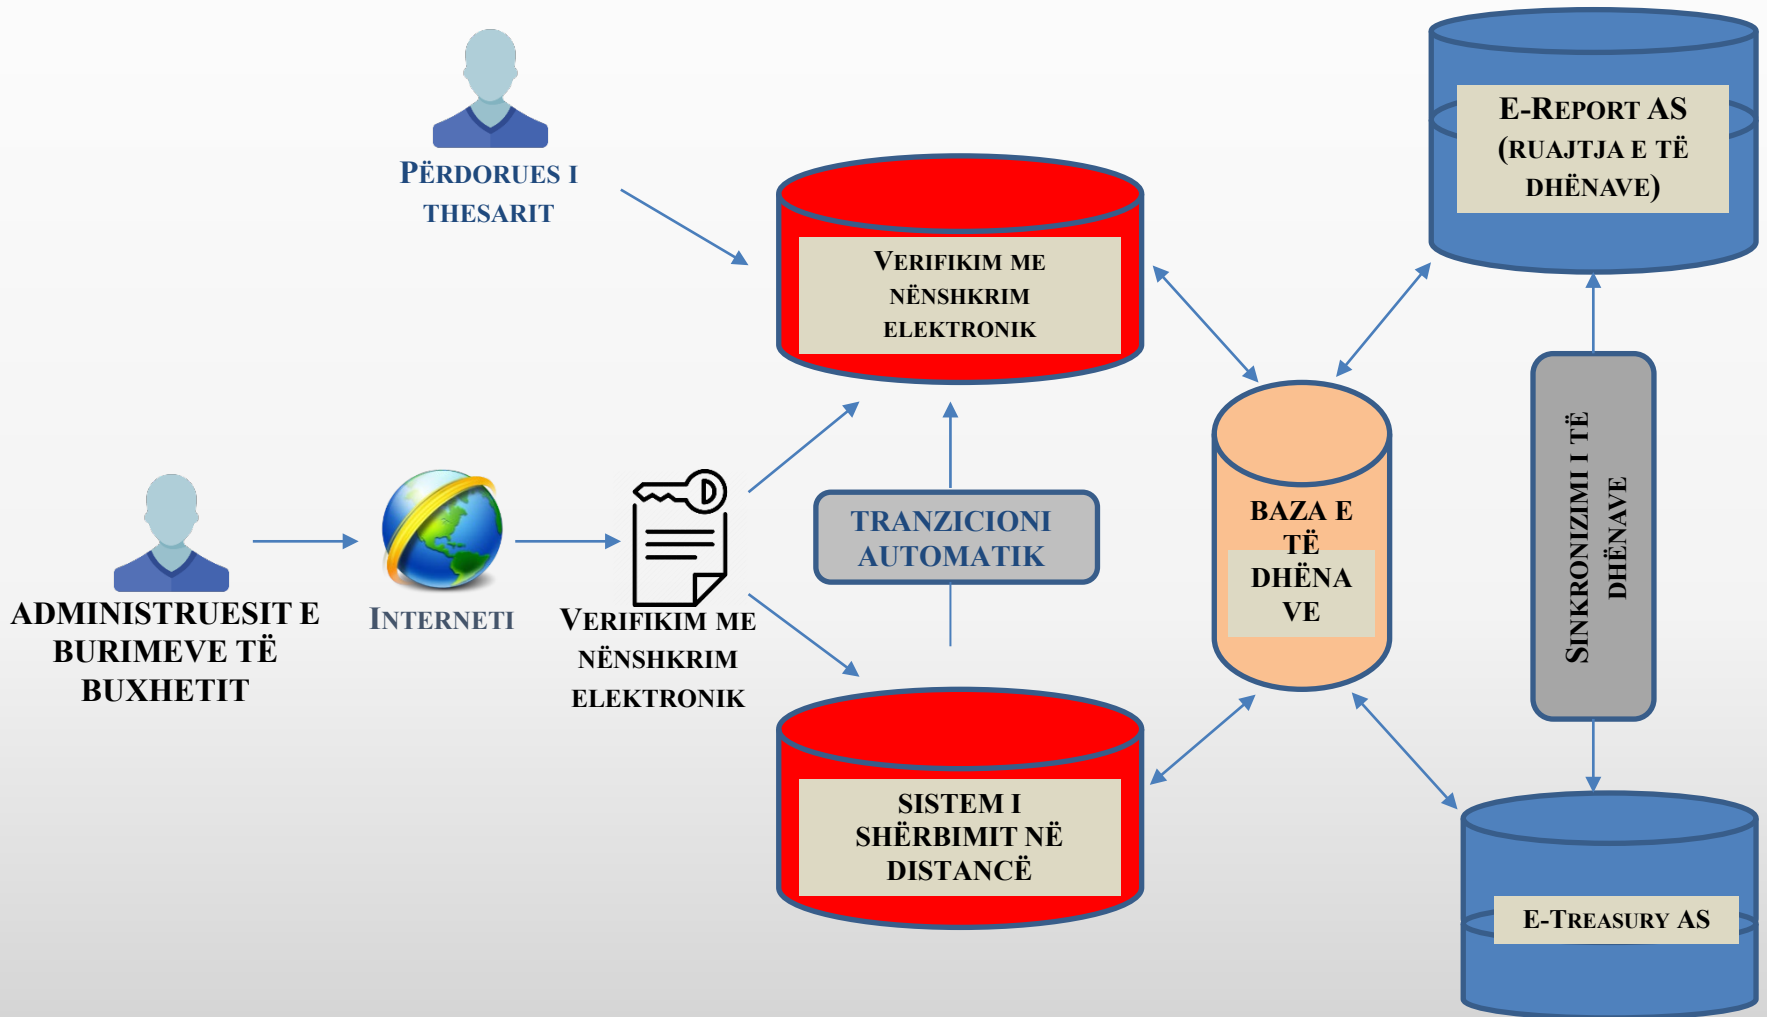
PËRDORUES I THESARIT

VERIFIKIM ME NËNSHKRIM ELEKTRONIK

E-REPORT AS (RUAJTJA E TË DHËNAVE)

ADMINISTRUESIT E BURIMEVE TË BUXHETIT

INTERNETI

VERIFIKIM ME NËNSHKRIM ELEKTRONIK

TRANZICIONI AUTOMATIK

BAZA E TË DHËNAVE

SINKRONIZIMI I TË DHËNAVE

SISTEM I SHËRBIMIT NË DISTANCË

E-TREASURY AS